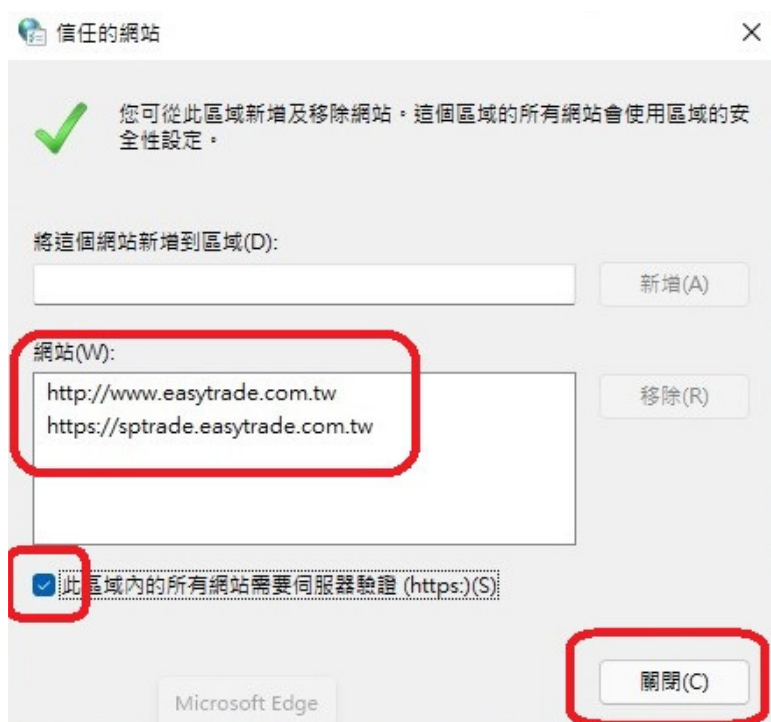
信任的網站

×

您可從此區域新增及移除網站。這個區域的所有網站會使用區域的安全性設定。

將這個網站新增到區域(D):

新增(A)

網站(W):

http://www.easytrade.com.tw
https://sptrade.easytrade.com.tw

移除(R)

此區域內的所有網站需要伺服器驗證 (https:)(S)

Microsoft Edge

關閉(C)